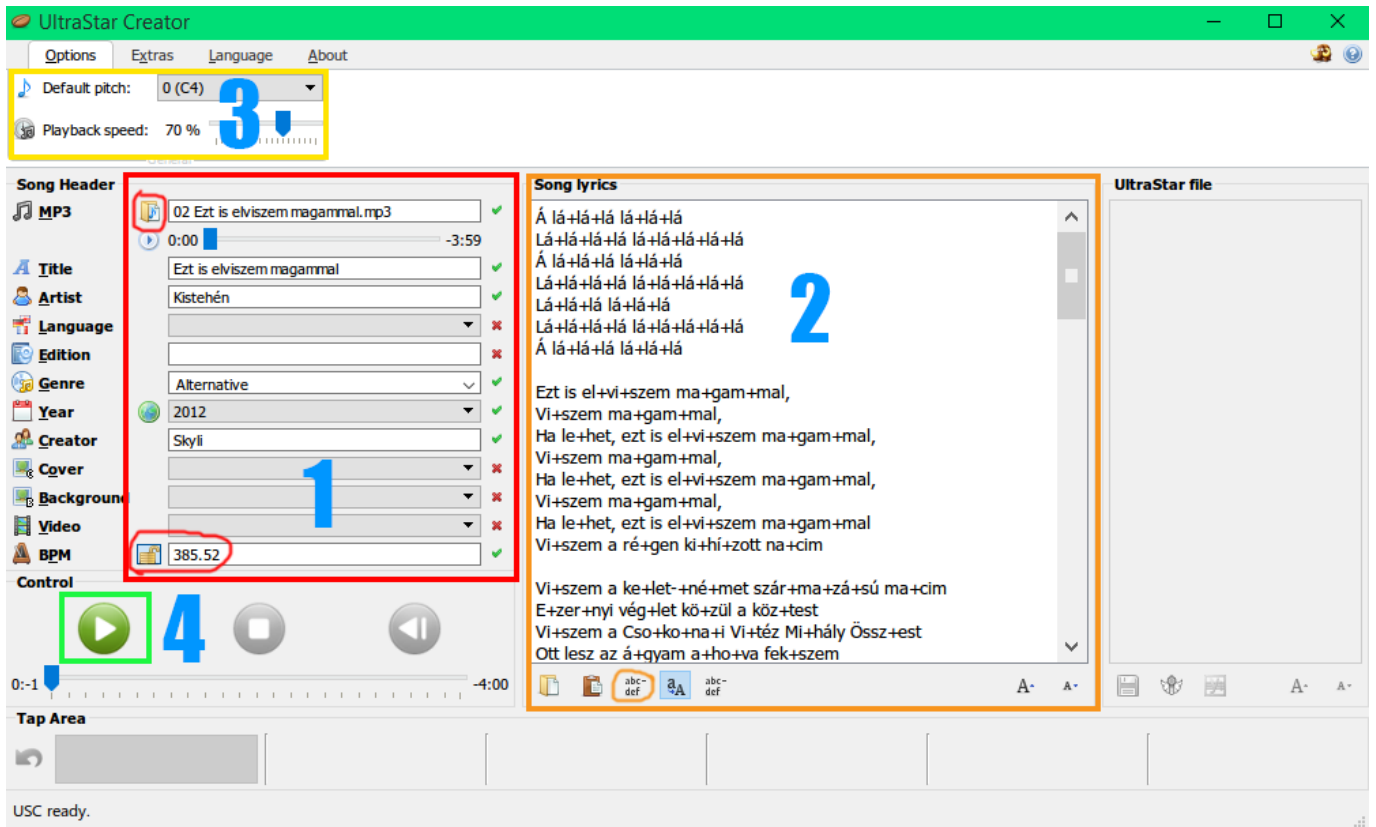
UltraStar Creator

Options Extras Language About

Default pitch: 0 (C4)

Playback speed: 70 %

3.

Song Header

MP3 02 Ezt is elviszem magammal.mp3

0:00 -3:59

Title Ezt is elviszem magammal

Artist Kistehén

Language

Edition

Genre Alternative

Year 2012

Creator Skyli

Cover

Background

Video

BPM 385.52

1

Control

4

0:-1 -4:00

Song lyrics

Á lá+lá+lá lá+lá+lá
Lá+lá+lá+lá lá+lá+lá+lá+lá
Á lá+lá+lá lá+lá+lá
Lá+lá+lá+lá lá+lá+lá+lá+lá
Lá+lá+lá lá+lá+lá
Lá+lá+lá+lá lá+lá+lá+lá+lá
Á lá+lá+lá lá+lá+lá

Ezt is el+vi+szem ma+gam+mal,
Vi+szem ma+gam+mal,
Ha le+het, ezt is el+vi+szem ma+gam+mal,
Vi+szem ma+gam+mal,
Ha le+het, ezt is el+vi+szem ma+gam+mal,
Vi+szem ma+gam+mal,
Ha le+het, ezt is el+vi+szem ma+gam+mal
Vi+szem a ré+gen ki+hí+zott na+cim

Vi+szem a ke+let-+né+met szár+ma+zá+sú ma+cim
E+zer+nyi vég+let kö+zül a köz+test
Vi+szem a Cso+ko+na+i Vi+téz Mi+hály Össz+est
Ott lesz az á+gyam a+ho+va fek+szem

2

abc-def aA abc-def A A

UltraStar file

A A

Tap Area

USC ready.